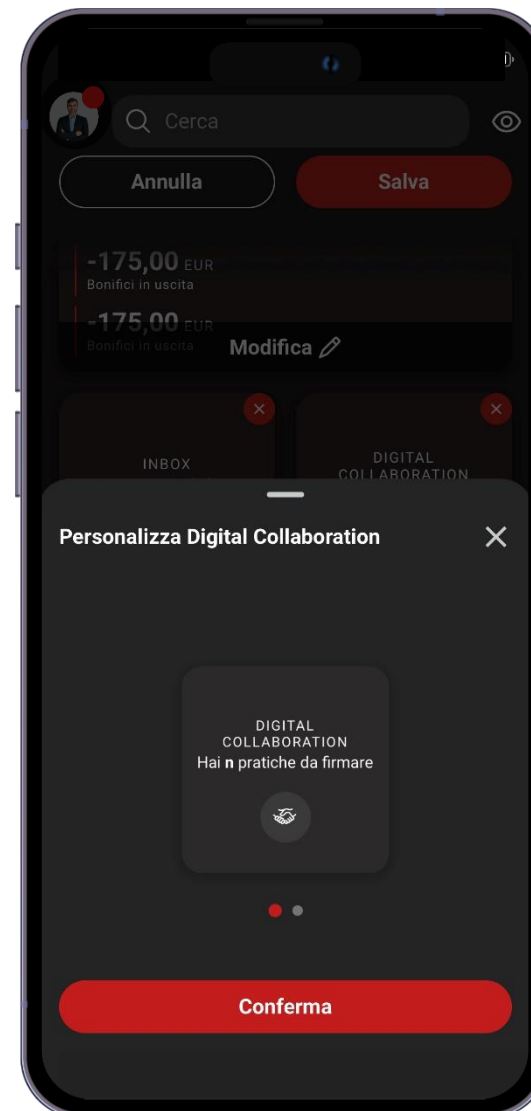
Cerca

Annulla

Salva

-175,00 EUR
Bonifici in uscita

-175,00 EUR
Bonifici in uscita

Modifica

INBOX

DIGITAL COLLABORATION

Personalizza Digital Collaboration

DIGITAL COLLABORATION
Hai **n** pratiche da firmare

Conferma